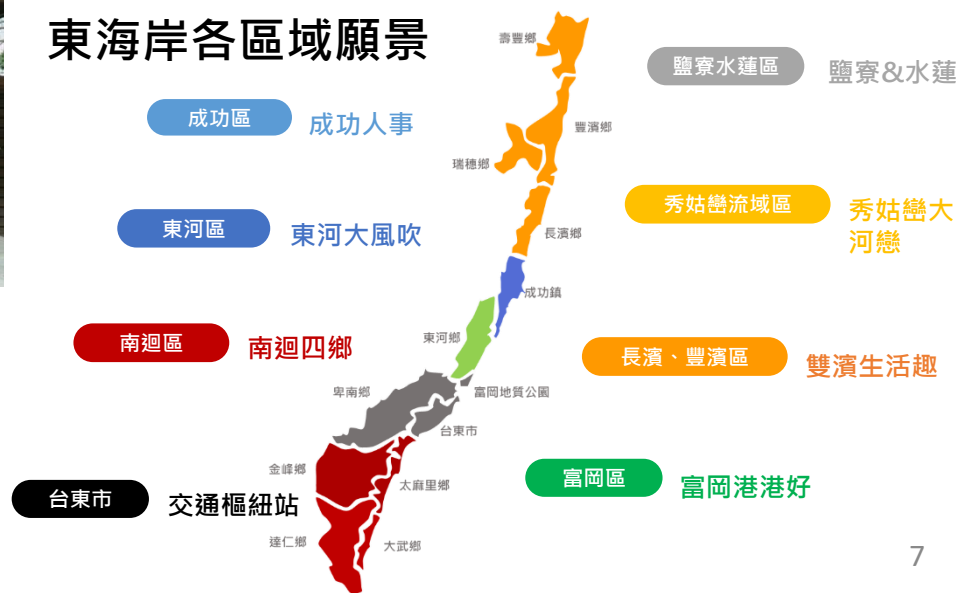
東海岸各區域願景

壽豐鄉

鹽寮水蓮區 鹽寮&水蓮

成功區 成功人事

豐濱鄉

瑞穗鄉

秀姑巒流域區 秀姑巒大河戀

東河區 東河大風吹

長濱鄉

成功鎮

東河鄉

南迴區 南迴四鄉

長濱、豐濱區 雙濱生活趣

卑南鄉

富岡地質公園

台東市

金峰鄉

太麻里鄉

富岡區 富岡港港好

台東市 交通樞紐站

達仁鄉

大武鄉

7